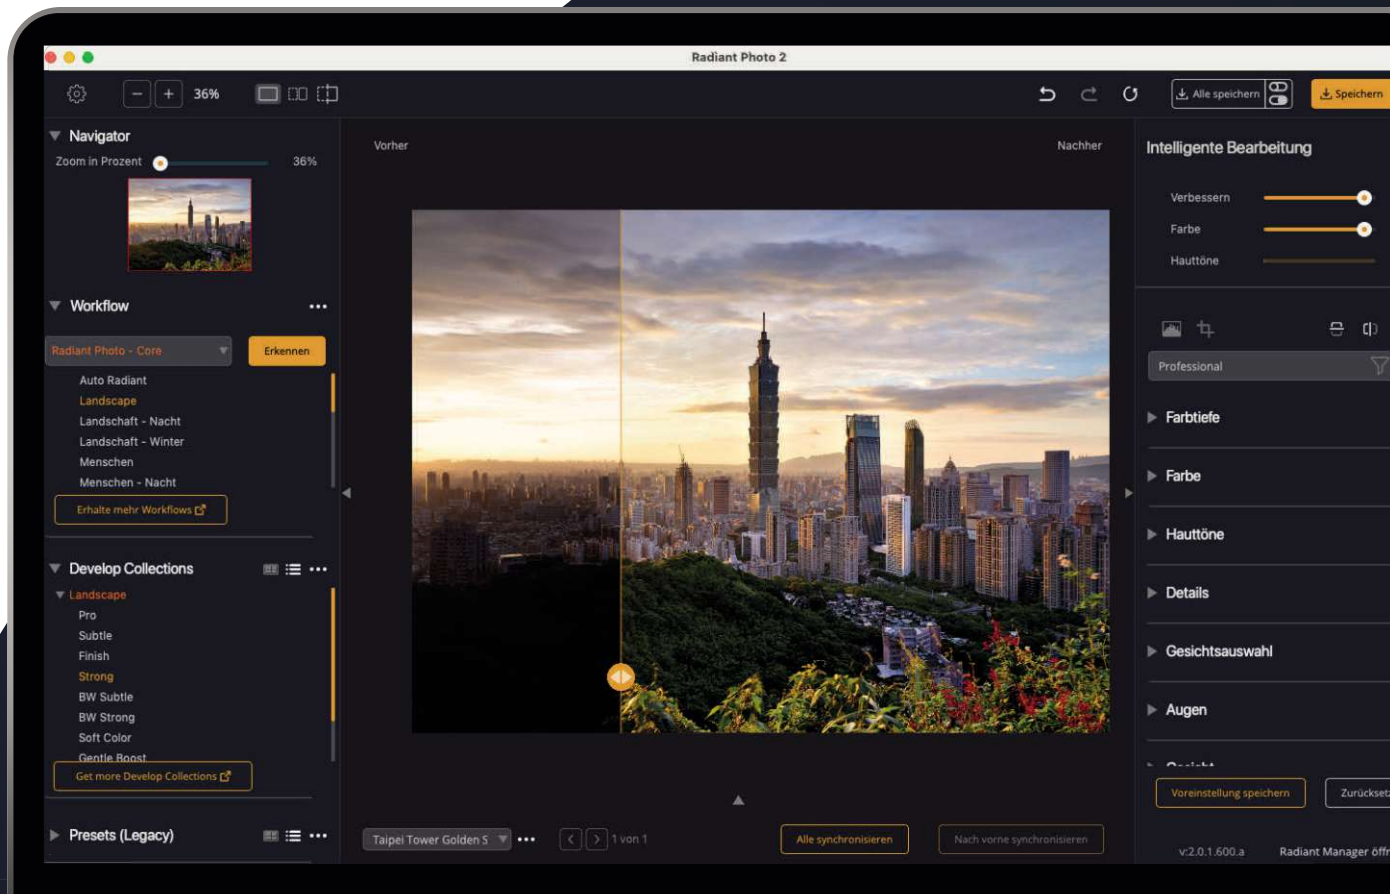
Radiant Photo 2

36%

Alle speichern

Speichern

Navigator

Zoom in Prozent 36%

Workflow

Radiant Photo - Core

Erkennen

Auto Radiant
Landscape
Landschaft - Nacht
Landschaft - Winter
Menschen
Menschen - Nacht

Erhalte mehr Workflows

Develop Collections

Landscape
Pro
Subtle
Finish
Strong
BW Subtle
BW Strong
Soft Color
Gentle Boost

Get more Develop Collections

Presets (Legacy)

Vorher

Nachher

Taipei Tower Golden S

1 von 1

Alle synchronisieren

Nach vorne synchronisieren

Intelligente Bearbeitung

Verbessern

Farbe

Hauttöne

Professional

Farbtiefe

Farbe

Hauttöne

Details

Gesichtsauswahl

Augen

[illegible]

Voreinstellung speichern

Zurücksetz

v:2.0.1.600.a

Radiant Manager öffn